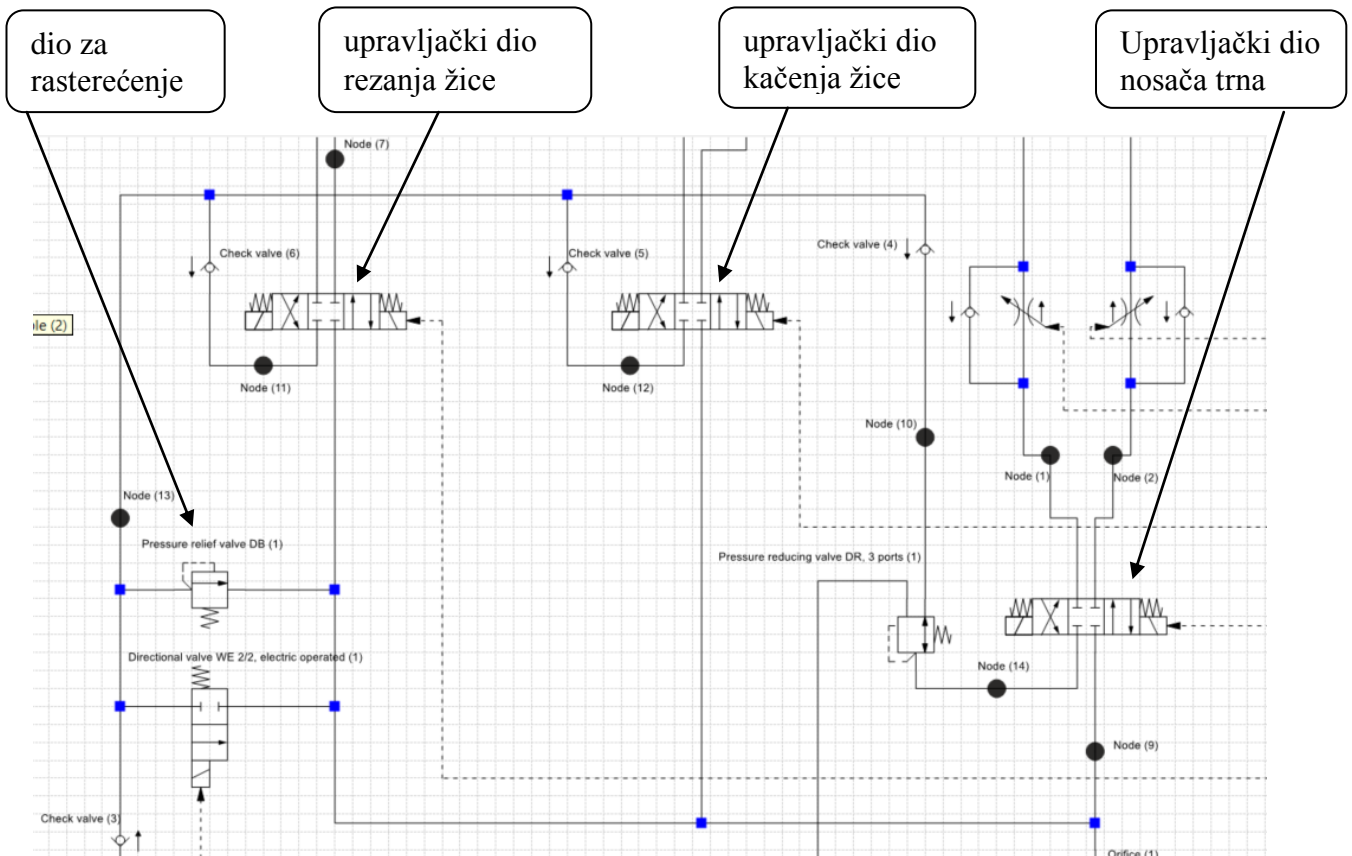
dio za rasterećenje

upravljački dio rezanja žice

upravljački dio kačenja žice

Upravljački dio nosača trna

Node (7)

Check valve (6)

Check valve (5)

Check valve (4)

ple (2)

Node (11)

Node (12)

Node (10)

Node (1)

Node (2)

Node (13)

Pressure relief valve DB (1)

Pressure reducing valve DR, 3 ports (1)

Directional valve WE 2/2, electric operated (1)

Node (14)

Node (9)

Check valve (3)

Orifice (1)